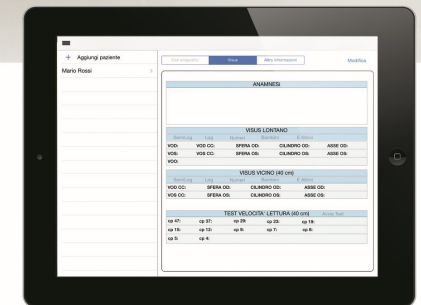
+ Aggiungi paziente

Mario Rossi

Dati anagrafici | Visus | Altre informazioni

Modifica

ANAMNESI

VISUS LONTANO

Snellen | Log | Numeri | Bambini | E Illiterate

| | | | |
|---|---|---|---|
| VOD: | VOD CC: | SFERA OD: | CILINDRO OD: | ASSE OD: |
| VOS: | VOS CC: | SFERA OS: | CILINDRO OS: | ASSE OS: |
| VOO: | | | | |

VISUS VICINO (40 cm)

Snellen | Log | Numeri | Bambini | E Illiterate

| | | | |
|---|---|---|---|
| VOD CC: | SFERA OD: | CILINDRO OD: | ASSE OD: |
| VOS CC: | SFERA OS: | CILINDRO OS: | ASSE OS: |

TEST VELOCITA' LETTURA (40 cm) Avvia Test

| | | | | |
|---|---|---|---|---|
| cp 47: | cp 37: | cp 29: | cp 23: | cp 19: |
| cp 15: | cp 12: | cp 9: | cp 7: | cp 6: |
| cp 5: | cp 4: | | | |